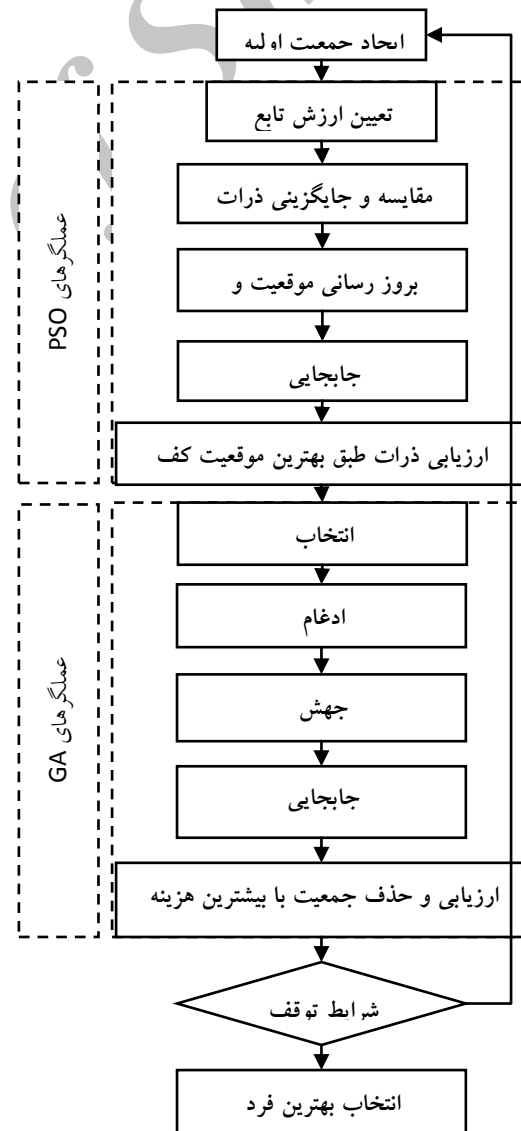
ایجاد جمعیت اولیه

عملگرهای PSO

تعیین ارزش تابع

مقایسه و جایگزینی ذرات

بروز رسانی موقعیت و

جابجایی

ارزیابی ذرات طبق بهترین موقعیت کف

عملگرهای GA

انتخاب

ادغام

جهش

جابجایی

ارزیابی و حذف جمعیت با بیشترین هزینه

شرایط توقف

انتخاب بهترین فرد